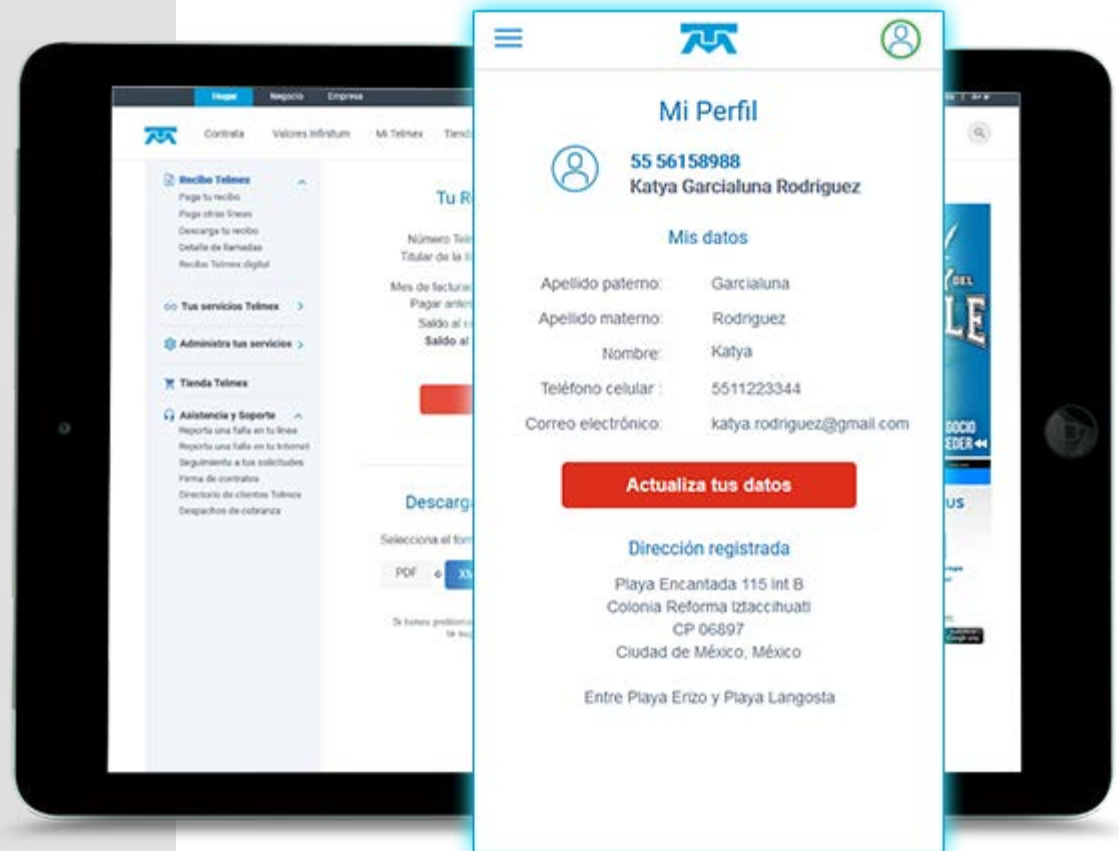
Hogar Negocio Empresa

Contrata Valores Infinitum Mi Telmex Tiend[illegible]

Recibo Telmex
Paga tu recibo
Paga otras líneas
Descarga tu recibo
Detalle de llamadas
Recibo Telmex digital

Tus servicios Telmex

Administra tus servicios

Tienda Telmex

Asistencia y Soporte
Reporta una falla en tu línea
Reporta una falla en tu Internet
Seguimiento a tus solicitudes
Firma de contratos
Directorio de clientes Telmex
Despachos de cobranza

Tu R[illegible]

Número Tel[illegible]
Titular de la lí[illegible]
Mes de facturació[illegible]
Pagar ante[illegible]
Saldo al c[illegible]
Saldo al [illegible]

Descarg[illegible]

Selecciona el for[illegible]

PDF o X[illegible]

Mi Perfil

55 56158988
Katya Garcialuna Rodríguez

Mis datos

Apellido paterno: Garcialuna
Apellido materno: Rodríguez
Nombre: Katya
Teléfono celular : 5511223344
Correo electrónico: katya.rodriguez@gmail.com

Actualiza tus datos

Dirección registrada

Playa Encantada 115 Int B
Colonia Reforma Iztaccihuatl
CP 06897
Ciudad de México, México

Entre Playa Erizo y Playa Langosta

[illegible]LE
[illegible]GOCIO
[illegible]EDER
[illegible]US